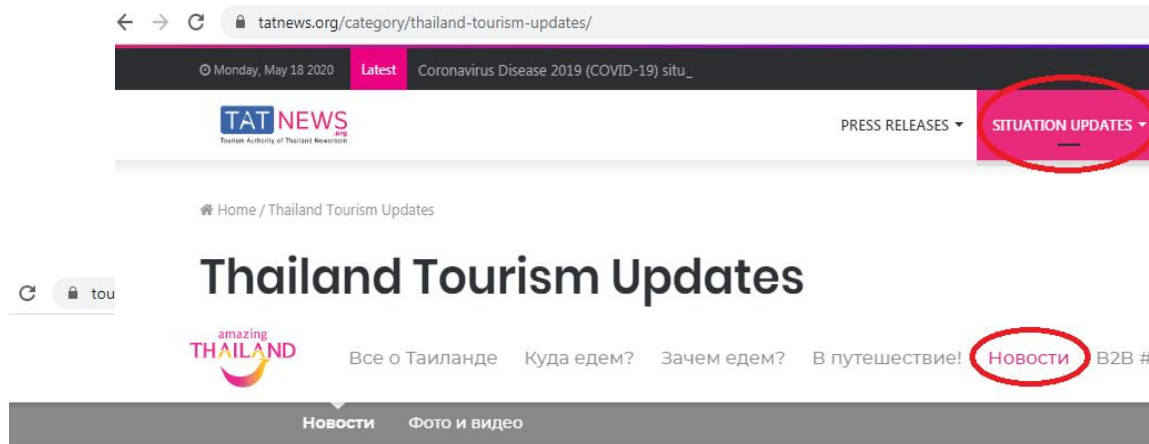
tatnews.org/category/thailand-tourism-updates/

Monday, May 18 2020 Latest Coronavirus Disease 2019 (COVID-19) situ_

TAT NEWS .org Tourism Authority of Thailand Newsroom

PRESS RELEASES ▾ SITUATION UPDATES ▾

Home / Thailand Tourism Updates

Thailand Tourism Updates

tou

amazing THAILAND

Все о Таиланде Куда едем? Зачем едем? В путешествие! Новости B2B #

Новости Фото и видео